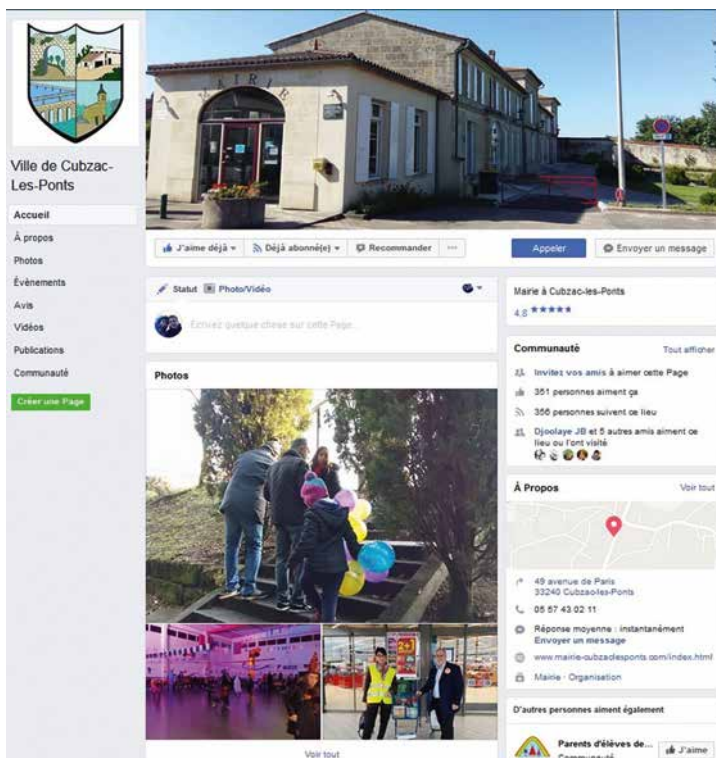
Ville de Cubzac-Les-Ponts

Accueil
À propos
Photos
Évènements
Avis
Vidéos
Publications
Communauté
Créer une Page

MAIRIE

J'aime déjà ▾ Déjà abonné(e) ▾ Recommander ···

Appeler
Envoyer un message

Statut Photo/Vidéo

Écrivez quelque chose sur cette Page...

Photos

Voir tout

Mairie à Cubzac-les-Ponts
4,8 ★★★★★

Communauté
Tout afficher
Invitez vos amis à aimer cette Page
351 personnes aiment ça
356 personnes suivent ce lieu
Djoolaye JB et 5 autres amis aiment ce lieu ou l'ont visité

À Propos
Voir tout
49 avenue de Paris
33240 Cubzac-les-Ponts
05 57 43 02 11
Réponse moyenne : instantanément
Envoyer un message
www.mairie-cubzaclesponts.com/index.html
Mairie · Organisation

D'autres personnes aiment également
Parents d'élèves de...
Communauté
J'aime